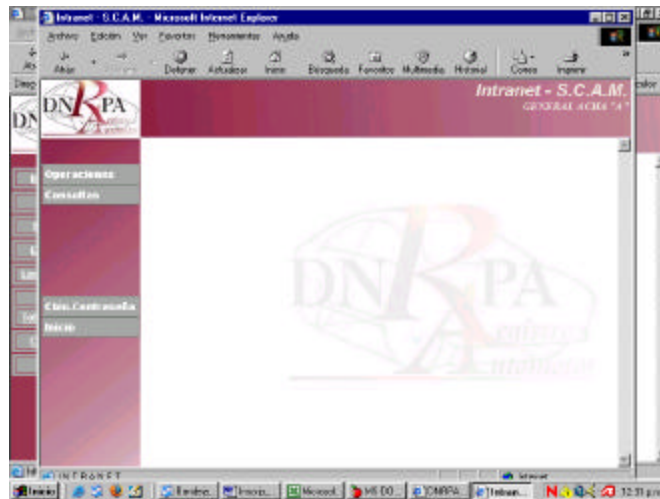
Intranet - S.C.A.M. - Microsoft Internet Explorer

Archivo Edición Ver Favoritos Herramientas Ayuda

Atrás Detener Actualizar Inicio Búsqueda Favoritos Multimedia Historial Correo Imprimir

DNRPA

Intranet - S.C.A.M.

GENERAL ACHA "A"

Operaciones

Consultas

Cbio.Contraseña

Inicio

DNRPA

Internet

Inicio

12:31 p.m.